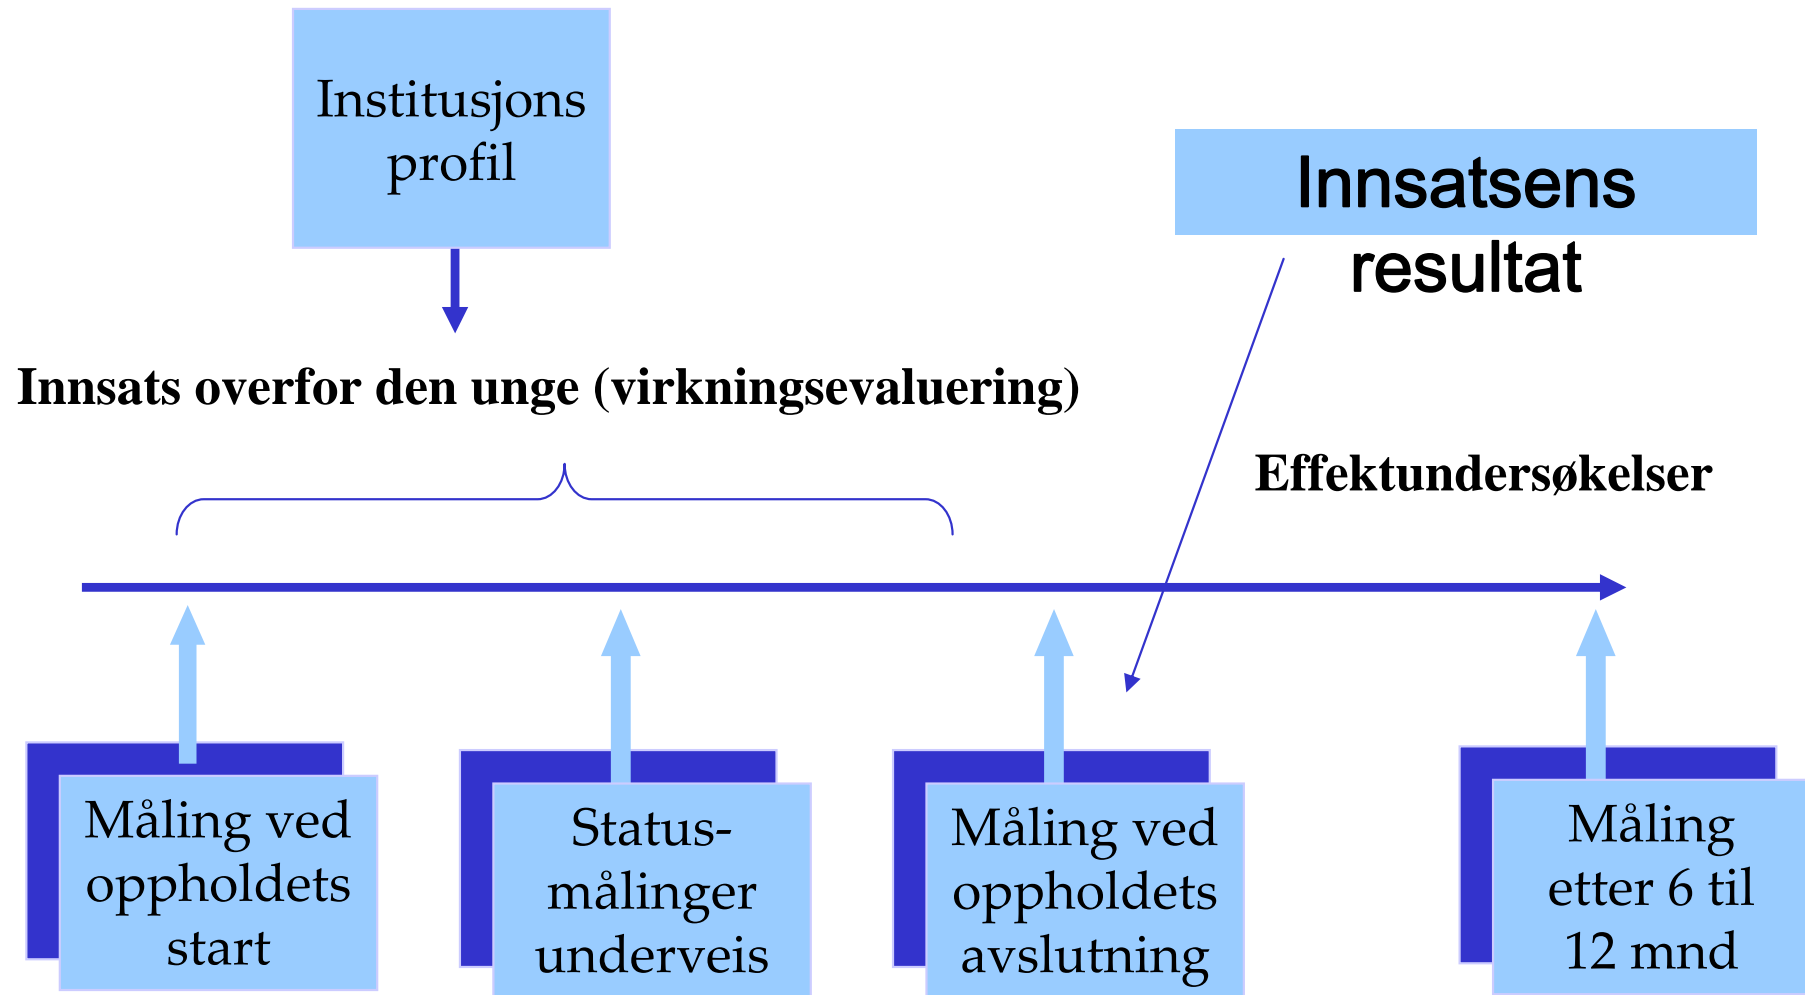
Institusjons profil

Innsatsens resultat

Innsats overfor den unge (virkningsevaluering)

Effektundersøkelser

Måling ved oppholdets start

Status-målinger underveis

Måling ved oppholdets avslutning

Måling etter 6 til 12 mnd